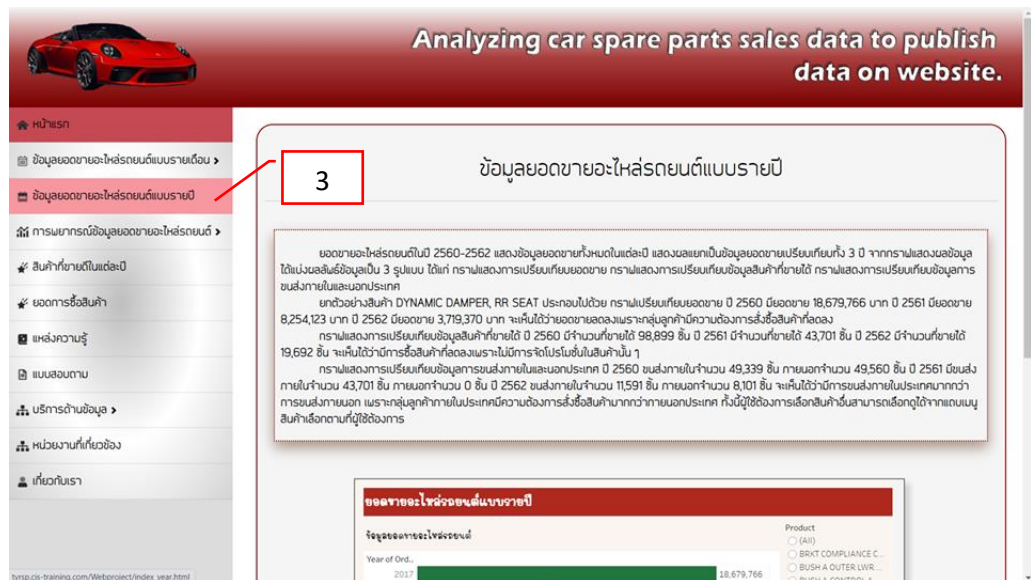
Analyzing car spare parts sales data to publish data on website.

หน้าแรก
ข้อมูลยอดขายอะไหล่รถยนต์แบบรายเดือน >
ข้อมูลยอดขายอะไหล่รถยนต์แบบรายปี
การพยากรณ์ข้อมูลยอดขายอะไหล่รถยนต์ >
สินค้าที่ขายดีในแต่ละปี
ยอดการซื้อสินค้า
แหล่งความรู้
แบบสอบถาม
บริการด้านข้อมูล >
หน่วยงานที่เกี่ยวข้อง
เกี่ยวกับเรา

3

ข้อมูลยอดขายอะไหล่รถยนต์แบบรายปี

ยอดขายอะไหล่รถยนต์ในปี 2560-2562 แสดงข้อมูลยอดขายทั้งหมดในแต่ละปี แสดงผลแยกเป็นข้อมูลยอดขายเปรียบเทียบทั้ง 3 ปี จากกราฟแสดงผลข้อมูลได้แบ่งผลลัพธ์ข้อมูลเป็น 3 รูปแบบ ได้แก่ กราฟแสดงการเปรียบเทียบยอดขาย กราฟแสดงการเปรียบเทียบข้อมูลสินค้าที่ขายได้ กราฟแสดงการเปรียบเทียบข้อมูลการขนส่งภายในและนอกประเทศ

ยกตัวอย่างสินค้า DYNAMIC DAMPER, RR SEAT ประกอบไปด้วย กราฟเปรียบเทียบยอดขาย ปี 2560 มียอดขาย 18,679,766 บาท ปี 2561 มียอดขาย 8,254,123 บาท ปี 2562 มียอดขาย 3,719,370 บาท จะเห็นได้ว่ายอดขายลดลงเพราะกลุ่มลูกค้ามีความต้องการสั่งซื้อสินค้าที่ลดลง

กราฟแสดงการเปรียบเทียบข้อมูลสินค้าที่ขายได้ ปี 2560 มีจำนวนที่ขายได้ 98,899 ชิ้น ปี 2561 มีจำนวนที่ขายได้ 43,701 ชิ้น ปี 2562 มีจำนวนที่ขายได้ 19,692 ชิ้น จะเห็นได้ว่ามีการซื้อสินค้าที่ลดลงเพราะไม่มีการจัดโปรโมชั่นในสินค้านั้น ๆ

กราฟแสดงการเปรียบเทียบข้อมูลการขนส่งภายในและนอกประเทศ ปี 2560 ขนส่งภายในจำนวน 49,339 ชิ้น ภายนอกจำนวน 49,560 ชิ้น ปี 2561 มีขนส่งภายในจำนวน 43,701 ชิ้น ภายนอกจำนวน 0 ชิ้น ปี 2562 ขนส่งภายในจำนวน 11,591 ชิ้น ภายนอกจำนวน 8,101 ชิ้น จะเห็นได้ว่ามีการขนส่งภายในประเทศมากกว่าการขนส่งภายนอก เพราะกลุ่มลูกค้าภายในประเทศมีความต้องการสั่งซื้อสินค้ามากกว่าภายนอกประเทศ ทั้งนี้ผู้ใช้ต้องการเลือกสินค้าอื่นสามารถเลือกดูได้จากแถบเมนูสินค้าเลือกตามที่ผู้ใช้ต้องการ

ยอดขายอะไหล่รถยนต์แบบรายปี
ข้อมูลยอดขายอะไหล่รถยนต์
Year of Ord..
2017
18,679,766
Product
(All)
BRKT COMPLIANCE C...
BUSH A OUTER LWR...
BUSH A CONTROL A...
tvrsp.cis-training.com/Webproject/index_year.html